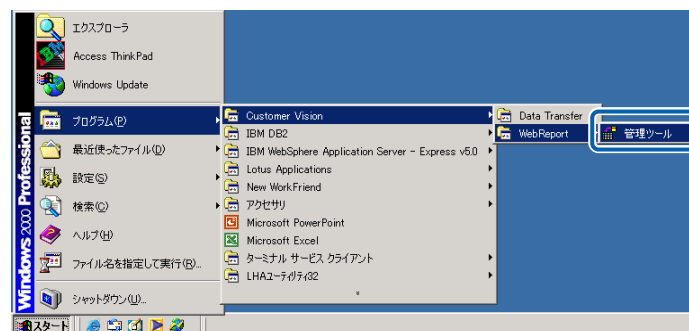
Windows 2000 Professional

エクスプローラ
Access ThinkPad
Windows Update
プログラム(P)
最近使ったファイル(D)
設定(S)
検索(C)
ヘルプ(H)
ファイル名を指定して実行(R)...
シャットダウン(U)...

Customer Vision
IBM DB2
IBM WebSphere Application Server - Express v5.0
Lotus Applications
New WorkFriend
アクセサリ
Microsoft PowerPoint
Microsoft Excel
ターミナル サービス クライアント
LHAユーティリティ32

Data Transfer
WebReport

管理ツール

スタート